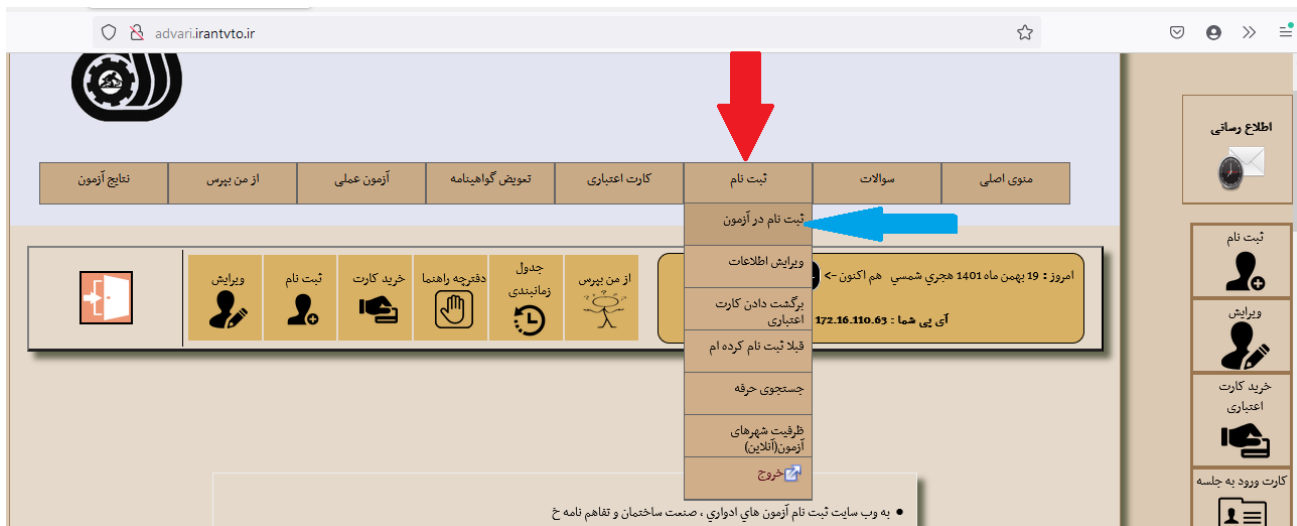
advari.irantvto.ir

منوی اصلی
سوالات
ثبت نام
کارت اعتباری
تعویض گواهینامه
آزمون عملی
از من بپرس
نتایج آزمون

ثبت نام در آزمون
ویرایش اطلاعات
برگشت دادن کارت اعتباری
قبلا ثبت نام کرده ام
جستجوی حرفه
ظرفیت شهرهای آزمون(آنلاین)
خروج

امروز : 19 بهمن ماه 1401 هجري شمسي هم اکنون ->
آی پی شما : 172.16.110.63

از من بپرس
جدول زمانبندی
دفترچه راهنما
خرید کارت
ثبت نام
ویرایش

اطلاع رسانی
ثبت نام
ویرایش
خرید کارت اعتباری
کارت ورود به جلسه

به وب سایت ثبت نام آزمون هاي ادواري ، صنعت ساختمان و تفاهم نامه خ